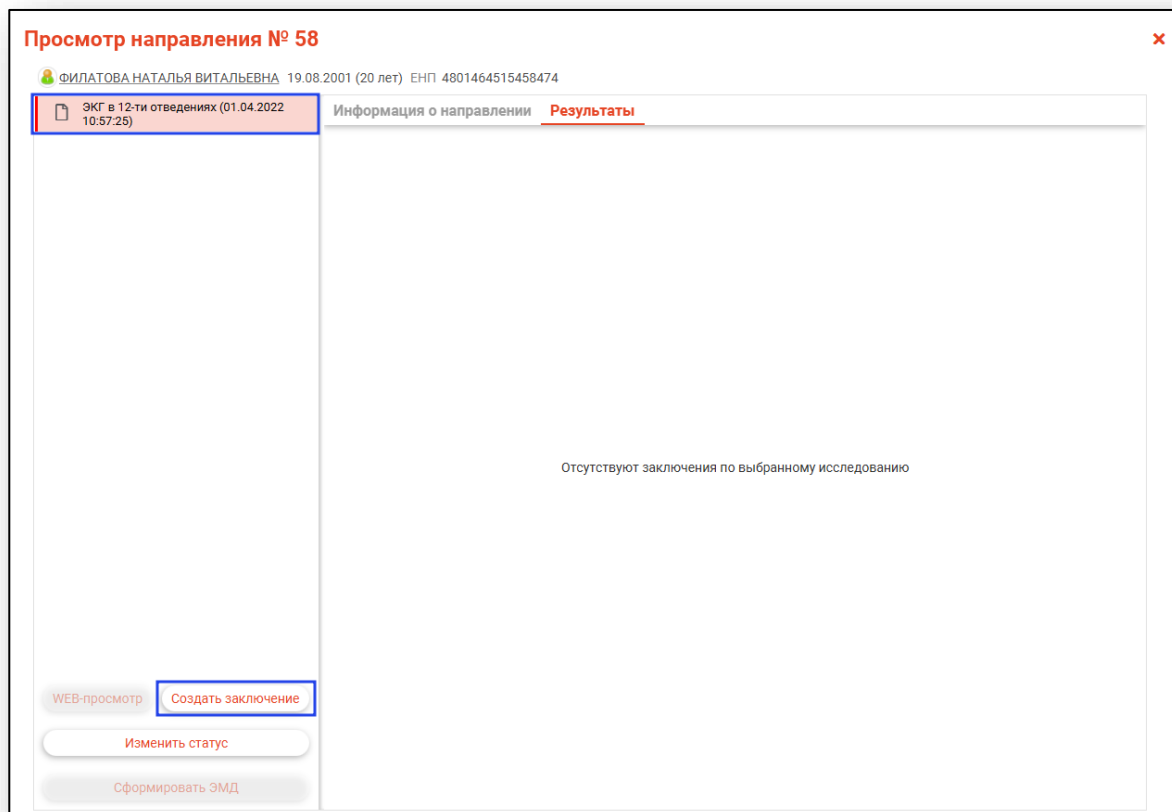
Просмотр направления № 58

×

ФИЛАТОВА НАТАЛЬЯ ВИТАЛЬЕВНА 19.08.2001 (20 лет) ЕНП 4801464515458474

ЭКГ в 12-ти отведениях (01.04.2022 10:57:25)

Информация о направлении Результаты

Отсутствуют заключения по выбранному исследованию

WEB-просмотр

Создать заключение

Изменить статус

Сформировать ЭМД